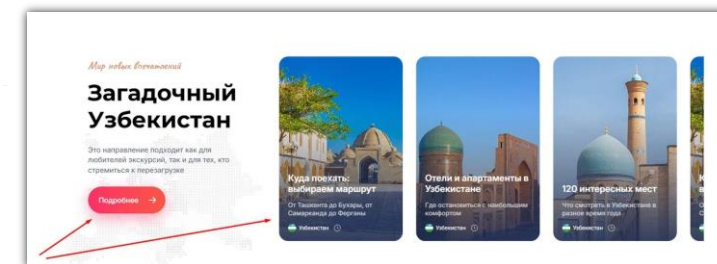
Мир новых впечатлений

Загадочный Узбекистан

Это направление подходит как для любителей экскурсий, так и для тех, кто стремиться к перезагрузке

Подробнее →

Куда поехать: выбираем маршрут

От Ташкента до Бухары, от Самарканда до Ферганы

Узбекистан

Отели и апартаменты в Узбекистане

Где остановиться с наибольшим комфортом

Узбекистан

120 интересных мест

Что смотреть в Узбекистане в разное время года

Узбекистан

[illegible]